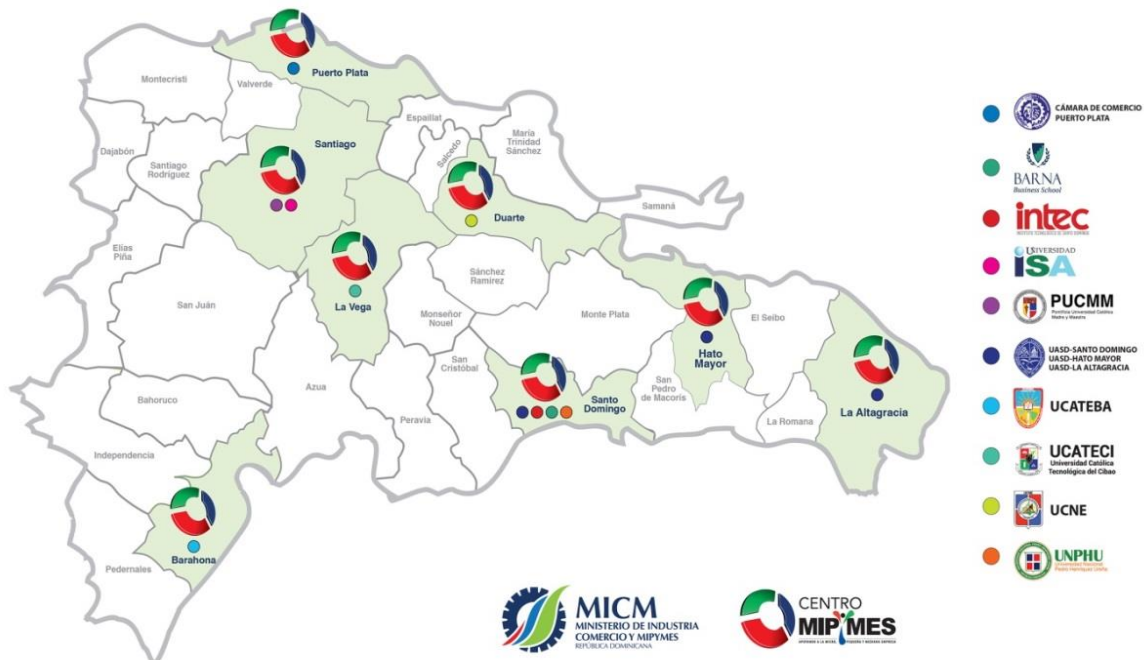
Puerto Plata
Montecristi
Valverde
Dajabón
Santiago
Santiago Rodríguez
Espaillat
Salcedo
María Trinidad Sánchez
Duarte
Samaná
Elías Piña
La Vega
Sánchez Ramírez
San Juan
Monseñor Nouel
Monte Plata
Hato Mayor
El Seibo
La Altagracia
San Cristóbal
Santo Domingo
San Pedro de Macorís
La Romana
Azua
Bahoruco
Peravia
Independencia
Barahona
Pedernales

CÁMARA DE COMERCIO PUERTO PLATA
BARNA Business School
intec
UNIVERSIDAD ISA
PUCMM
Pontificia Universidad Católica Madre y Maestra
UASD-SANTO DOMINGO
UASD-HATO MAYOR
UASD-LA ALTAGRACIA
UCATEBA
UCATECI
Universidad Católica Tecnológica del Cibao
UCNE
UNPHU
Universidad Nacional Pedro Henríquez Ureña

MICM
MINISTERIO DE INDUSTRIA COMERCIO Y MIPYMES
REPÚBLICA DOMINICANA
CENTRO MIPYMES